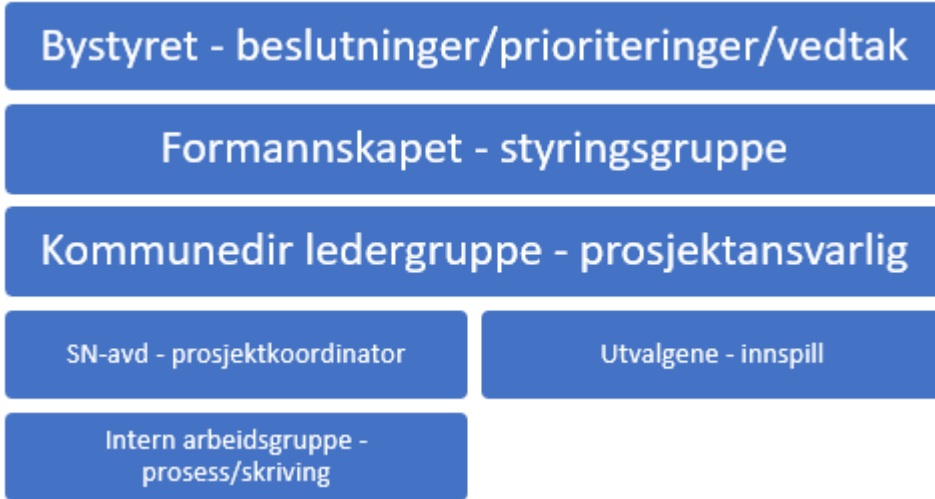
Bystyret - beslutninger/prioriteringer/vedtak

Formannskapet - styringsgruppe

Kommunedir ledergruppe - prosjektansvarlig

SN-avd - prosjektkoordinator

Utvalgene - innspill

Intern arbeidsgruppe - prosess/skriving